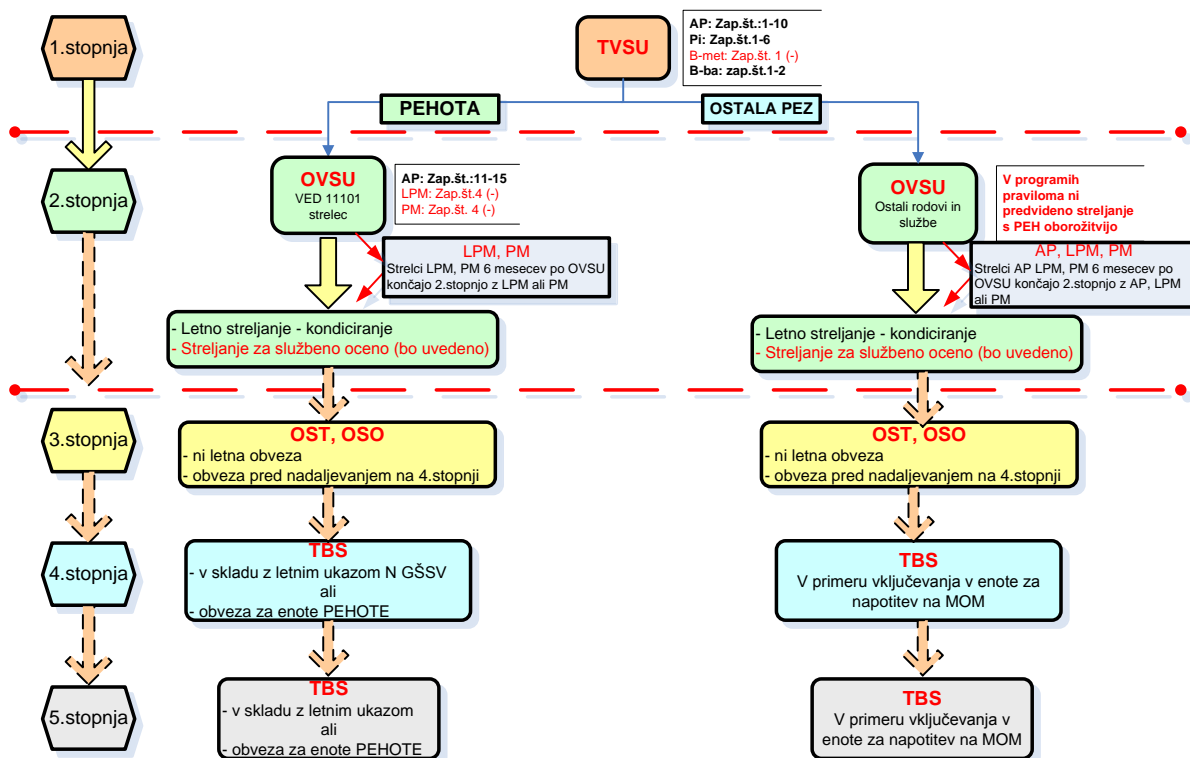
1.stopnja

TVSU

AP: Zap.št.:1-10
Pi: Zap.št.1-6
B-met: Zap.št. 1 (-)
B-ba: zap.št.1-2

PEHOTA

OSTALA PEZ

2.stopnja

OVSU
VED 11101
strelec

AP: Zap.št.:11-15
LPM: Zap.št.4 (-)
PM: Zap.št. 4 (-)

LPM, PM
Strelci LPM, PM 6 mesecev po OVSU končajo 2.stopnjo z LPM ali PM

OVSU
Ostali rodovi in službe

V programih praviloma ni predvideno streljanje s PEH oborožitvijo

AP, LPM, PM
Strelci AP LPM, PM 6 mesecev po OVSU končajo 2.stopnjo z AP, LPM ali PM

- Letno streljanje - kondiciranje
- Streljanje za službeno oceno (bo uvedeno)

- Letno streljanje - kondiciranje
- Streljanje za službeno oceno (bo uvedeno)

3.stopnja

OST, OSO
- ni letna obveza
- obveza pred nadaljevanjem na 4.stopnji

OST, OSO
- ni letna obveza
- obveza pred nadaljevanjem na 4.stopnji

4.stopnja

TBS
- v skladu z letnim ukazom N GŠSV
ali
- obveza za enote PEHOTE

TBS
V primeru vključevanja v enote za napotitev na MOM

5.stopnja

TBS
- v skladu z letnim ukazom
ali
- obveza za enote PEHOTE

TBS
V primeru vključevanja v enote za napotitev na MOM